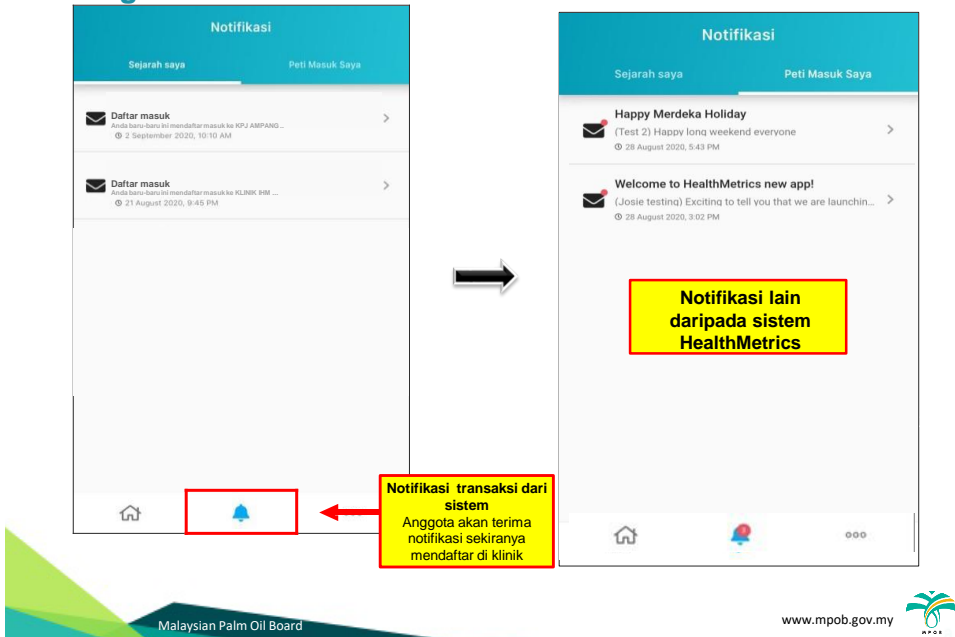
Notifikasi

Sejarah saya

Peti Masuk Saya

Daftar masuk
Anda baru-baru ini mendaftar masuk ke KPJ AMPANG ...
2 September 2020, 10:10 AM

Daftar masuk
Anda baru-baru ini mendaftar masuk ke KLINIK IHM ...
21 August 2020, 9:45 PM

Notifikasi transaksi dari sistem
Anggota akan terima notifikasi sekiranya mendaftar di klinik

Notifikasi

Sejarah saya

Peti Masuk Saya

Happy Merdeka Holiday
(Test 2) Happy long weekend everyone
28 August 2020, 5:43 PM

Welcome to HealthMetrics new app!
(Josie testing) Exciting to tell you that we are launchin...
28 August 2020, 3:02 PM

Notifikasi lain daripada sistem HealthMetrics

Malaysian Palm Oil Board

www.mpob.gov.my

MPOB